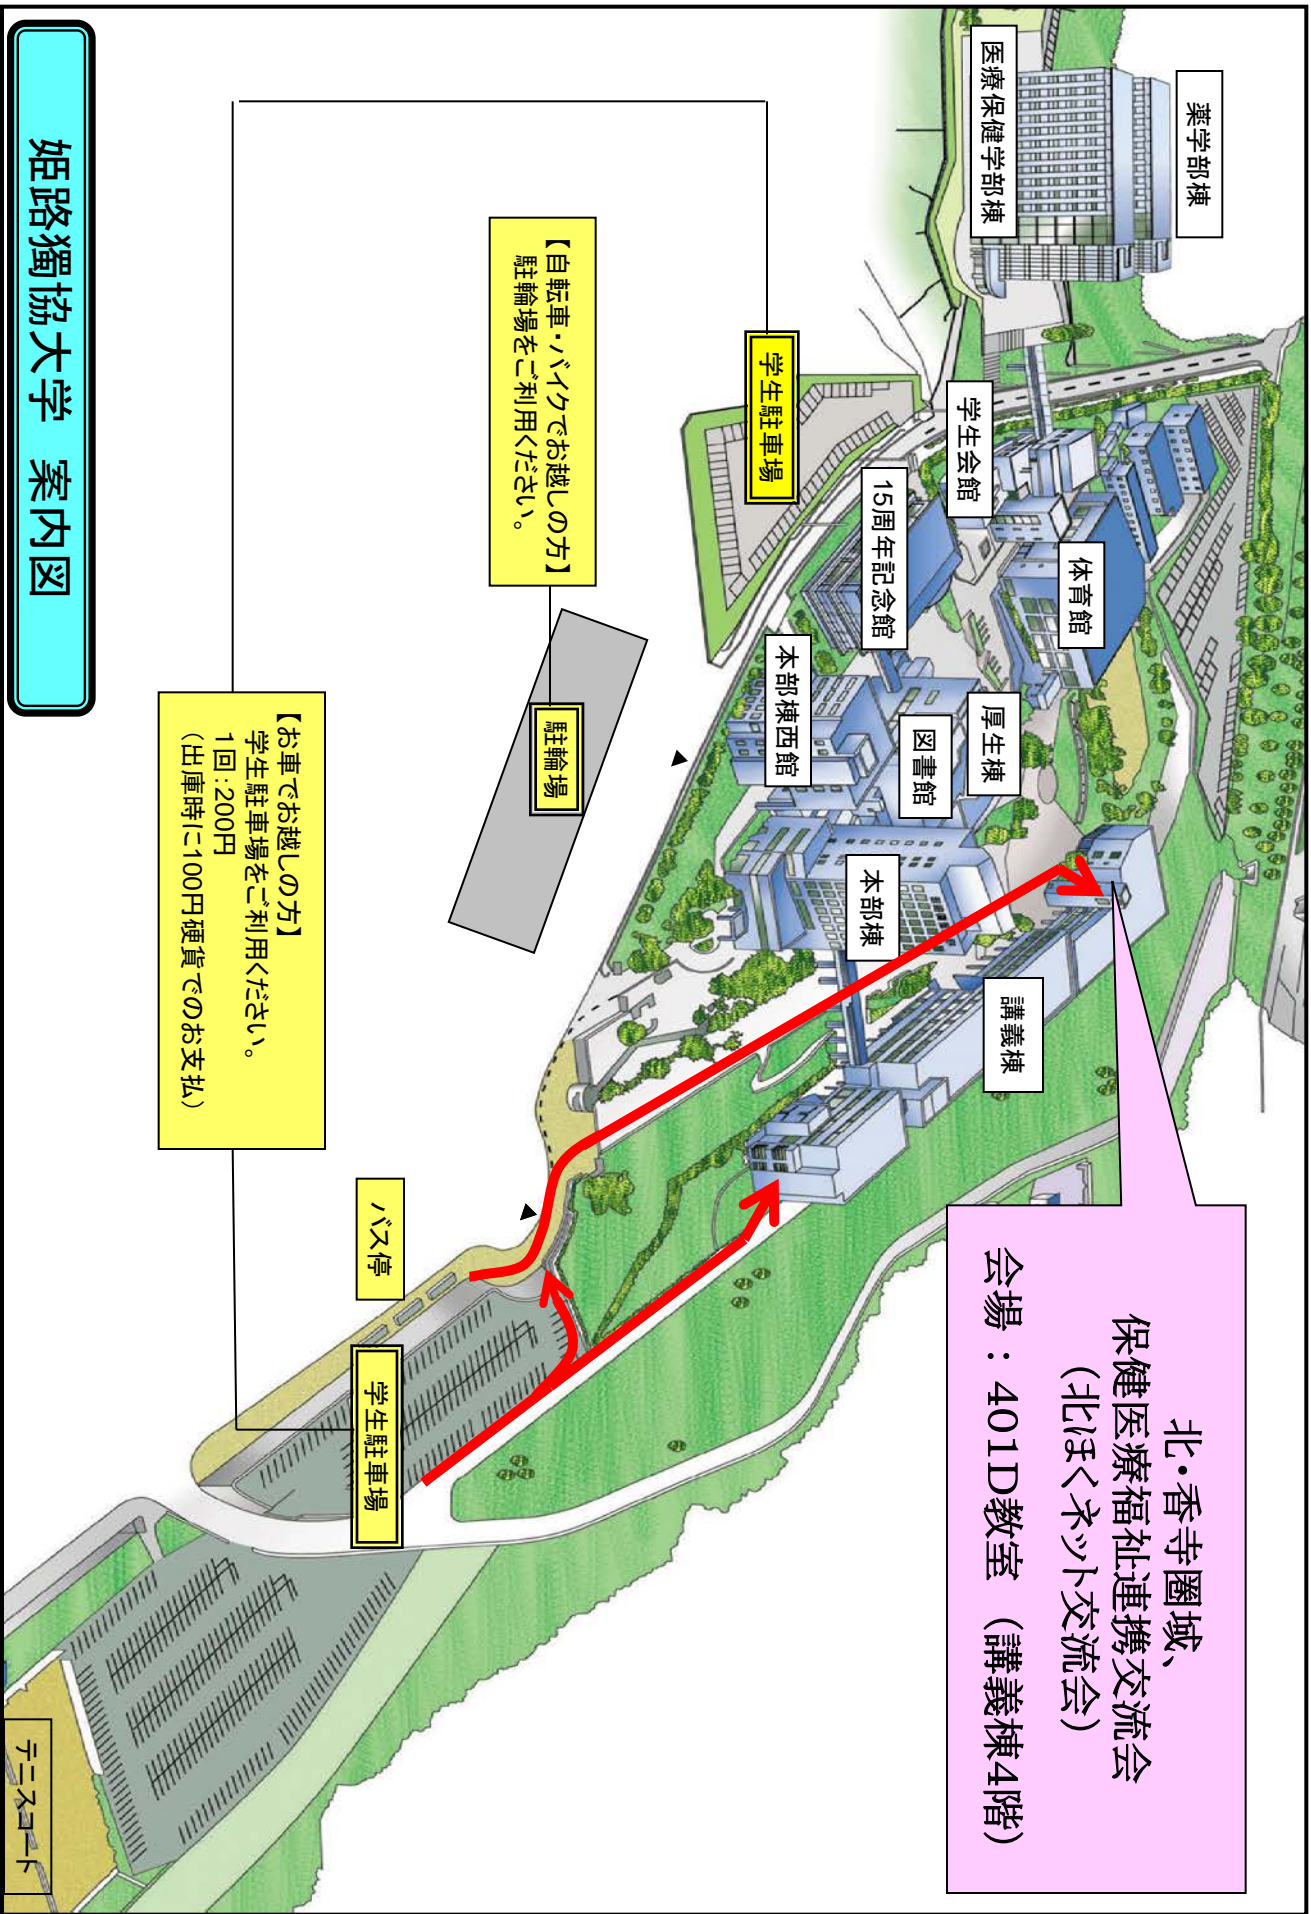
姫路獨協大学　案内図

【自転車・バイクでお越しの方】
駐輪場をご利用ください。

学生駐車場

駐輪場

【お車でお越しの方】
学生駐車場をご利用ください。
1回：200円
（出庫時に100円硬貨でのお支払）

バス停

学生駐車場

テニスコート

医療保健学部棟

薬学部棟

学生会館

15周年記念館

体育館

本部棟西館

厚生棟

図書館

本部棟

講義棟

北・香寺圏域、
保健医療福祉連携交流会
（北ほくネット交流会）
会場：401D教室（講義棟4階）